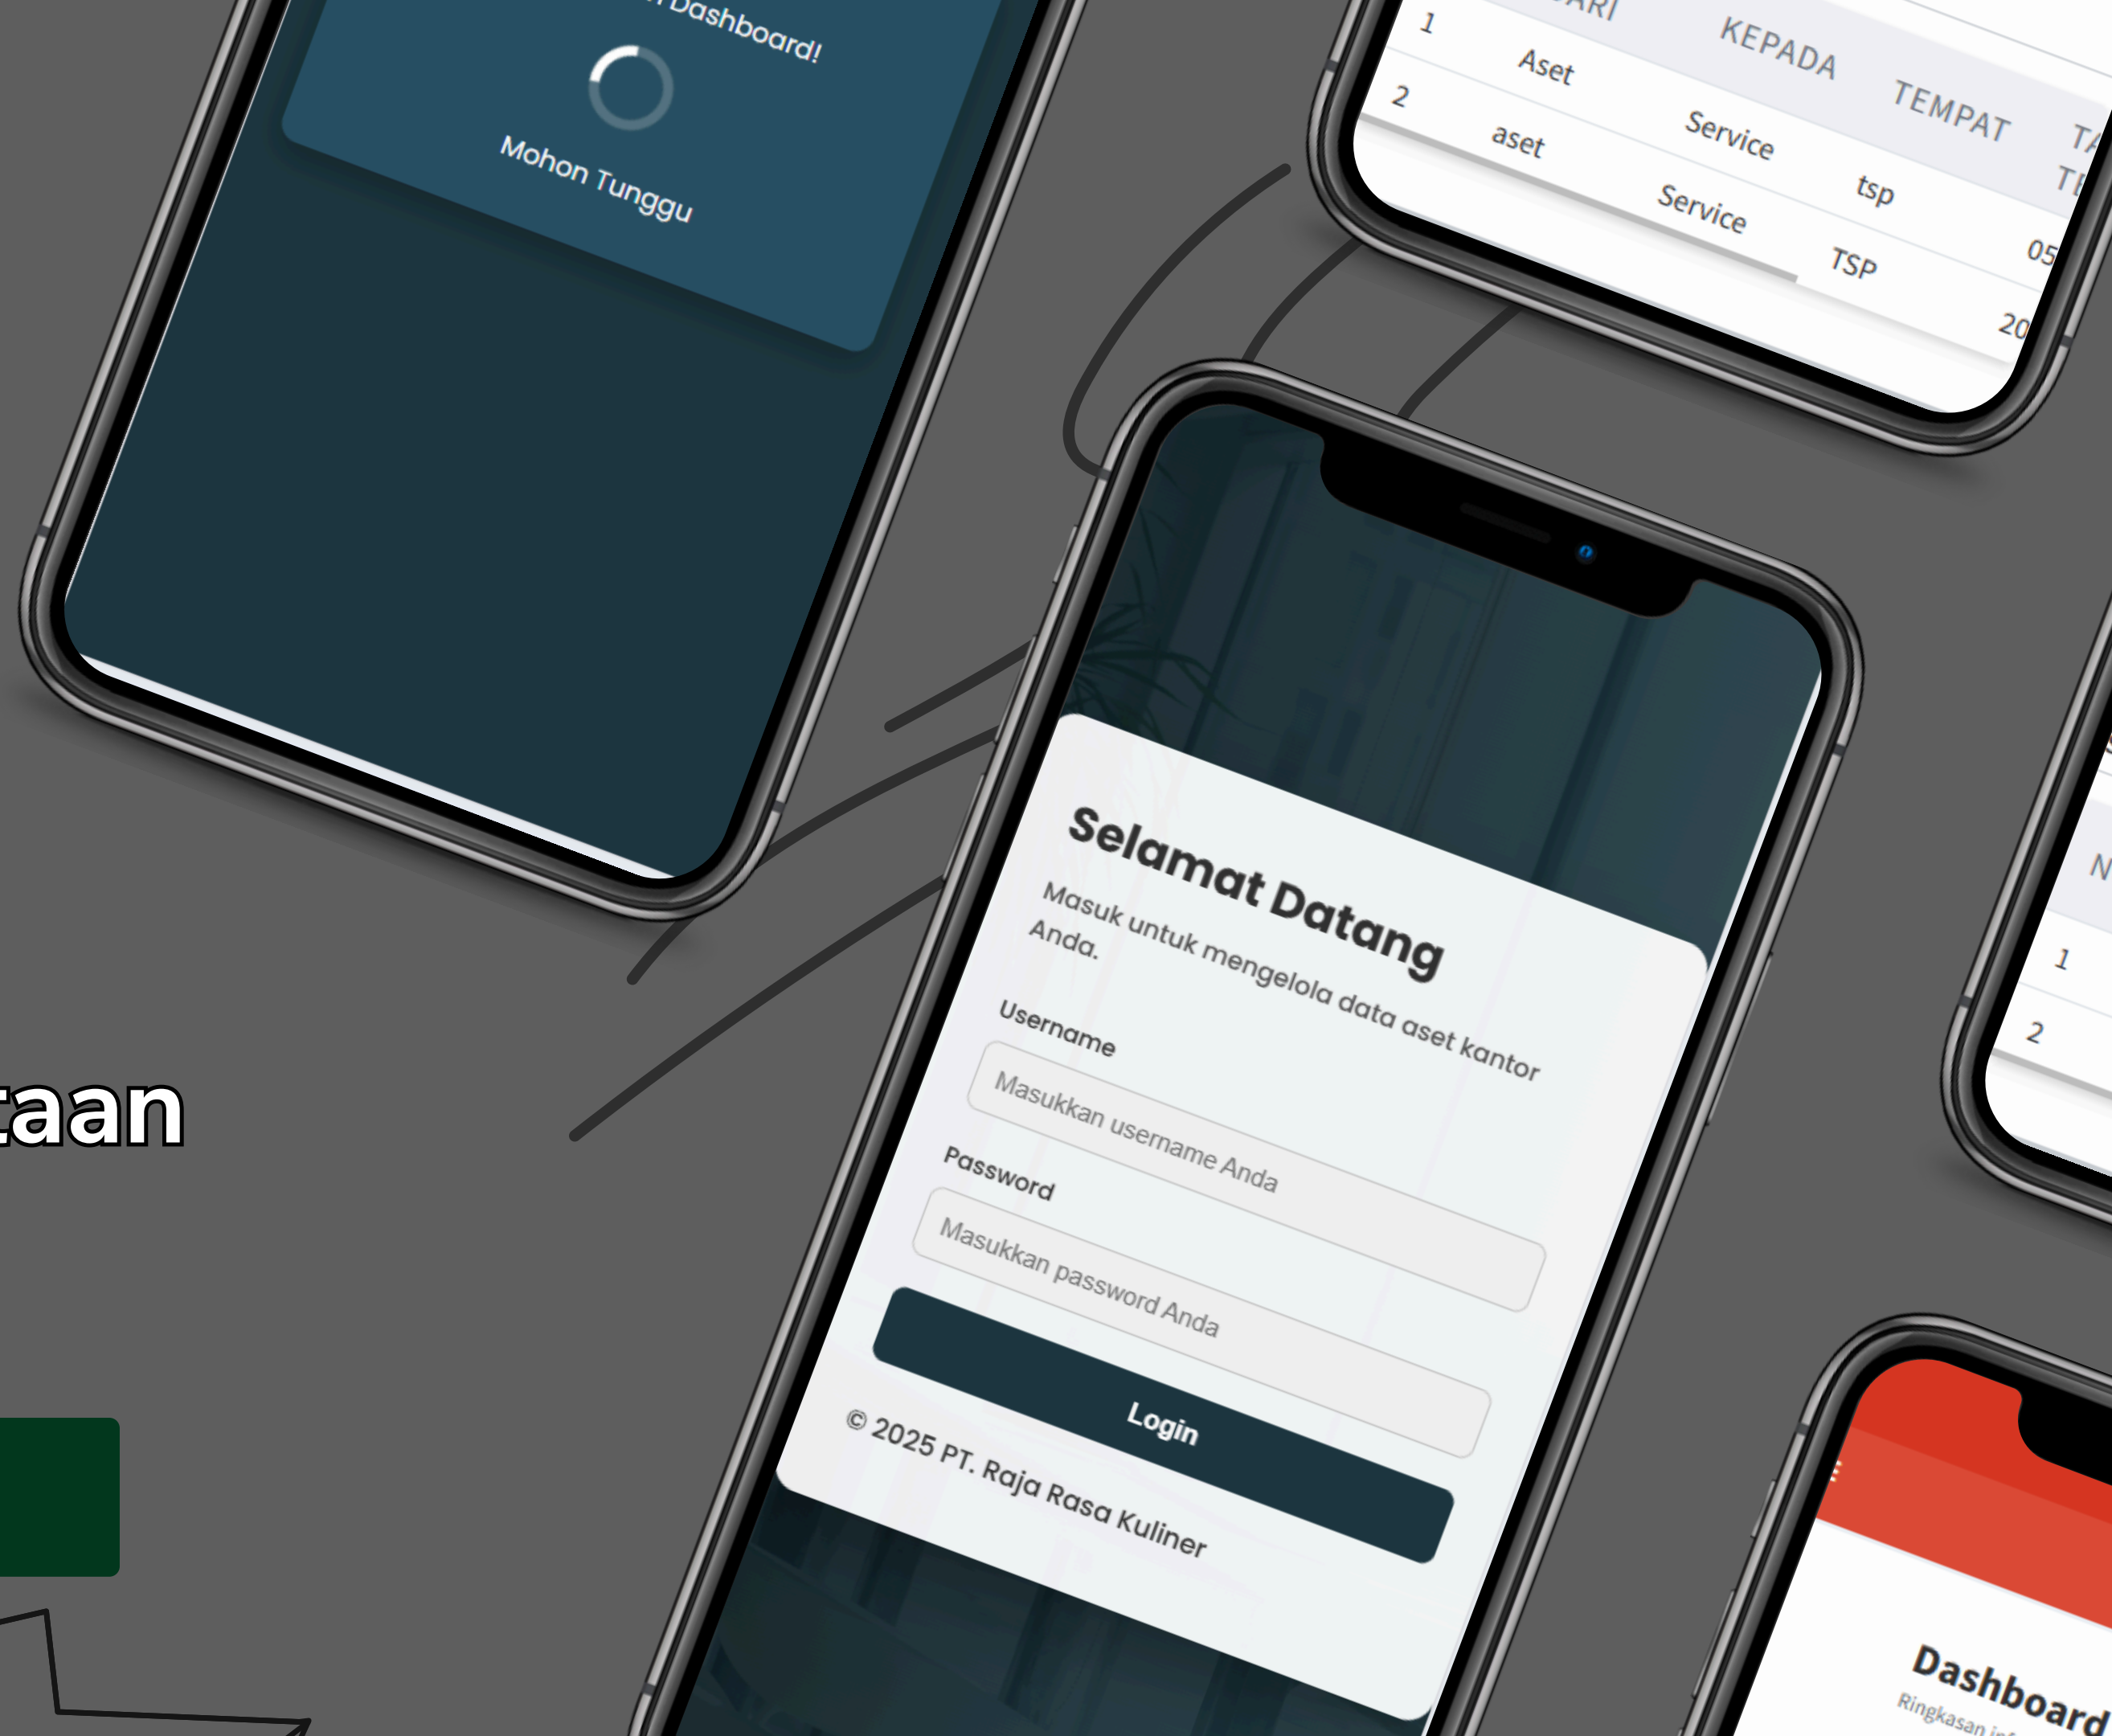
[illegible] Dashboard!

Mohon Tunggu

| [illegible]ARI | KEPADA | TEMPAT | T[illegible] |
|---|---|---|---|
| 1 Aset | Service | tsp | 05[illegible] |
| 2 aset | Service | TSP | 20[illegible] |

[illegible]taan

Selamat Datang

Masuk untuk mengelola data aset kantor Anda.

Username

Masukkan username Anda

Password

Masukkan password Anda

Login

© 2025 PT. Raja Rasa Kuliner

N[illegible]
1
2

Dashboard

Ringkasan in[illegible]